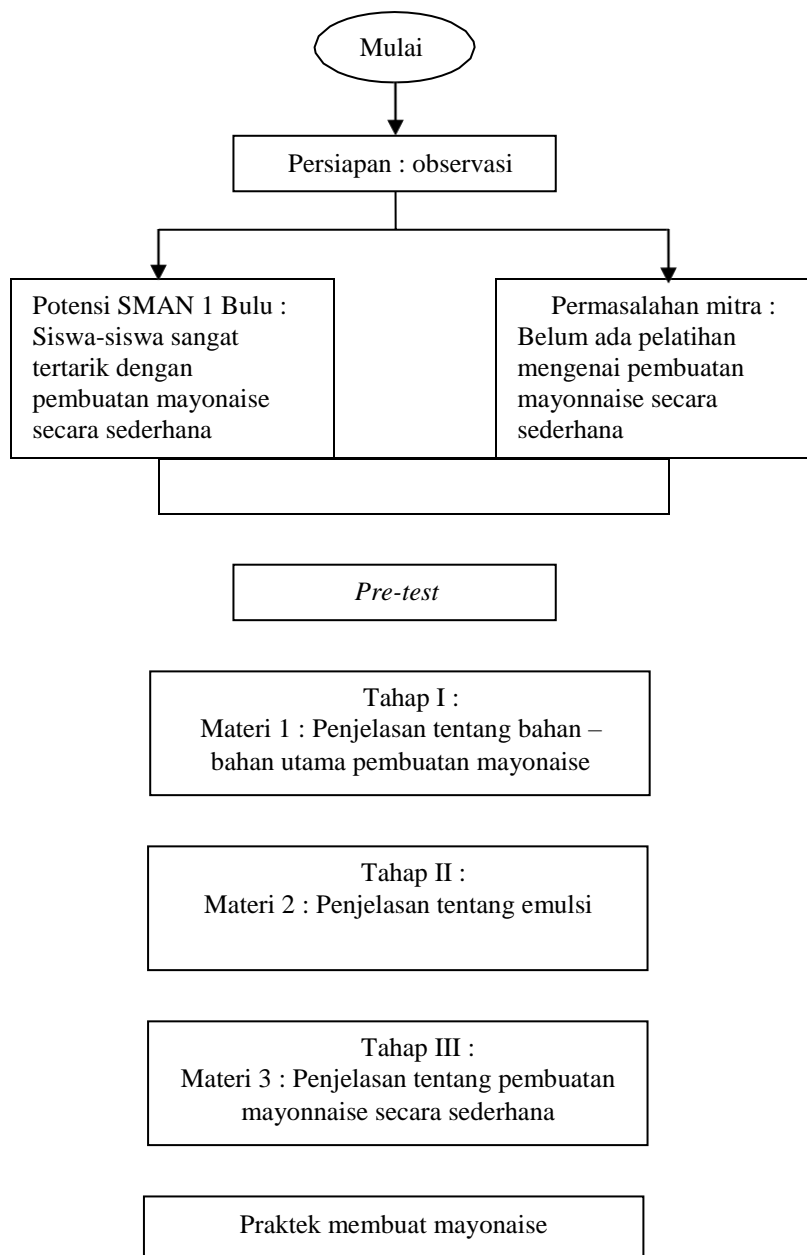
Mulai

Persiapan : observasi

Potensi SMAN 1 Bulu : Siswa-siswa sangat tertarik dengan pembuatan mayonaise secara sederhana

Permasalahan mitra : Belum ada pelatihan mengenai pembuatan mayonnaise secara sederhana

*Pre-test*

Tahap I :
Materi 1 : Penjelasan tentang bahan – bahan utama pembuatan mayonaise

Tahap II :
Materi 2 : Penjelasan tentang emulsi

Tahap III :
Materi 3 : Penjelasan tentang pembuatan mayonnaise secara sederhana

Praktek membuat mayonaise